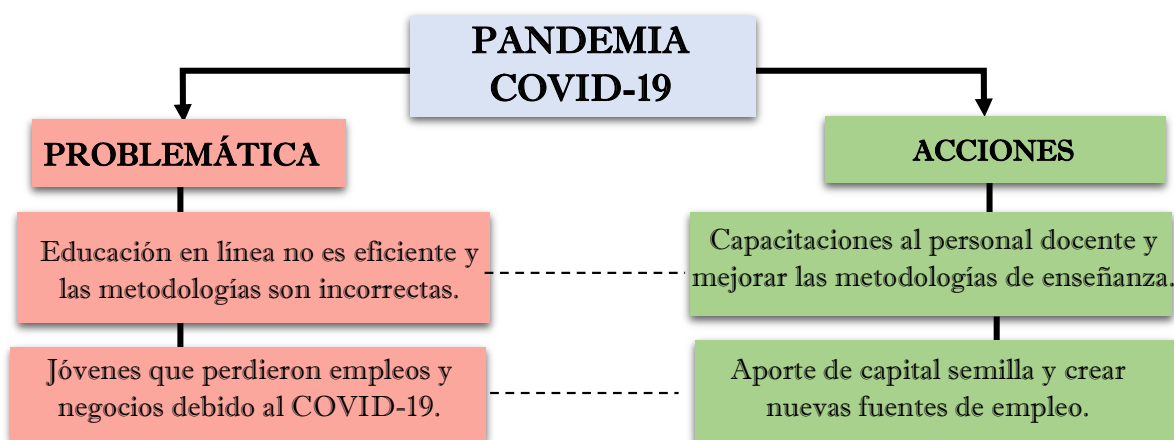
PANDEMIA COVID-19

PROBLEMÁTICA

Educación en línea no es eficiente y las metodologías son incorrectas.

Jóvenes que perdieron empleos y negocios debido al COVID-19.

ACCIONES

Capacitaciones al personal docente y mejorar las metodologías de enseñanza.

Aporte de capital semilla y crear nuevas fuentes de empleo.